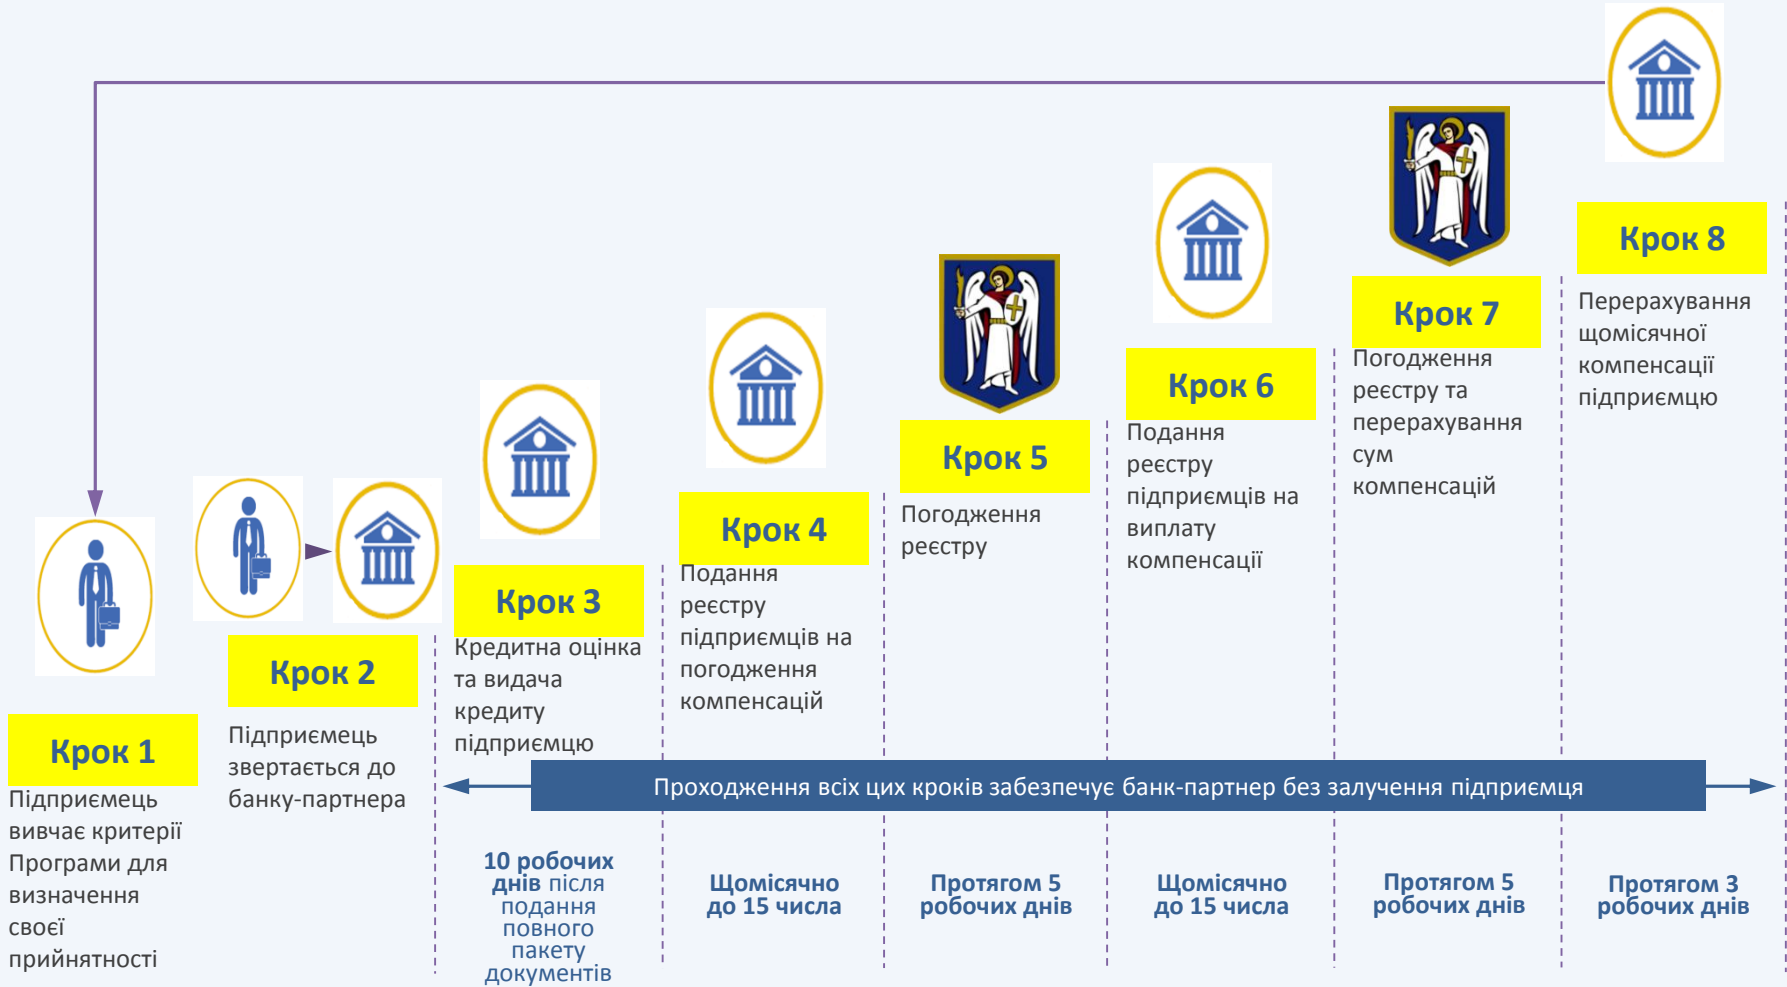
Крок 8
Перерахування щомісячної компенсації підприємцю

Крок 7
Погодження реєстру та перерахування сум компенсацій

Крок 6
Подання реєстру підприємців на виплату компенсації

Крок 5
Погодження реєстру

Крок 4
Подання реєстру підприємців на погодження компенсацій

Крок 3
Кредитна оцінка та видача кредиту підприємцю

Крок 2
Підприємець звертається до банку-партнера

Крок 1
Підприємець вивчає критерії Програми для визначення своєї прийнятності

Проходження всіх цих кроків забезпечує банк-партнер без залучення підприємця

10 робочих днів після подання повного пакету документів

Щомісячно до 15 числа

Протягом 5 робочих днів

Щомісячно до 15 числа

Протягом 5 робочих днів

Протягом 3 робочих днів